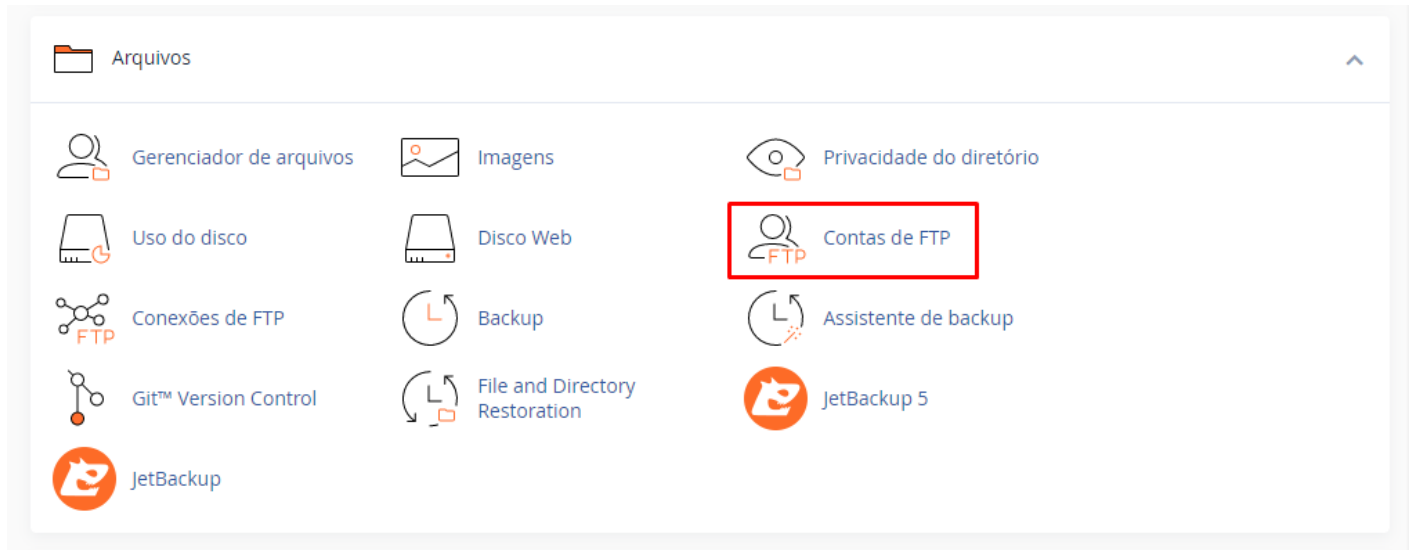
Arquivos

Gerenciador de arquivos
Imagens
Privacidade do diretório
Uso do disco
Disco Web
FTP Contas de FTP
FTP Conexões de FTP
Backup
Assistente de backup
Git™ Version Control
File and Directory Restoration
JetBackup 5
JetBackup